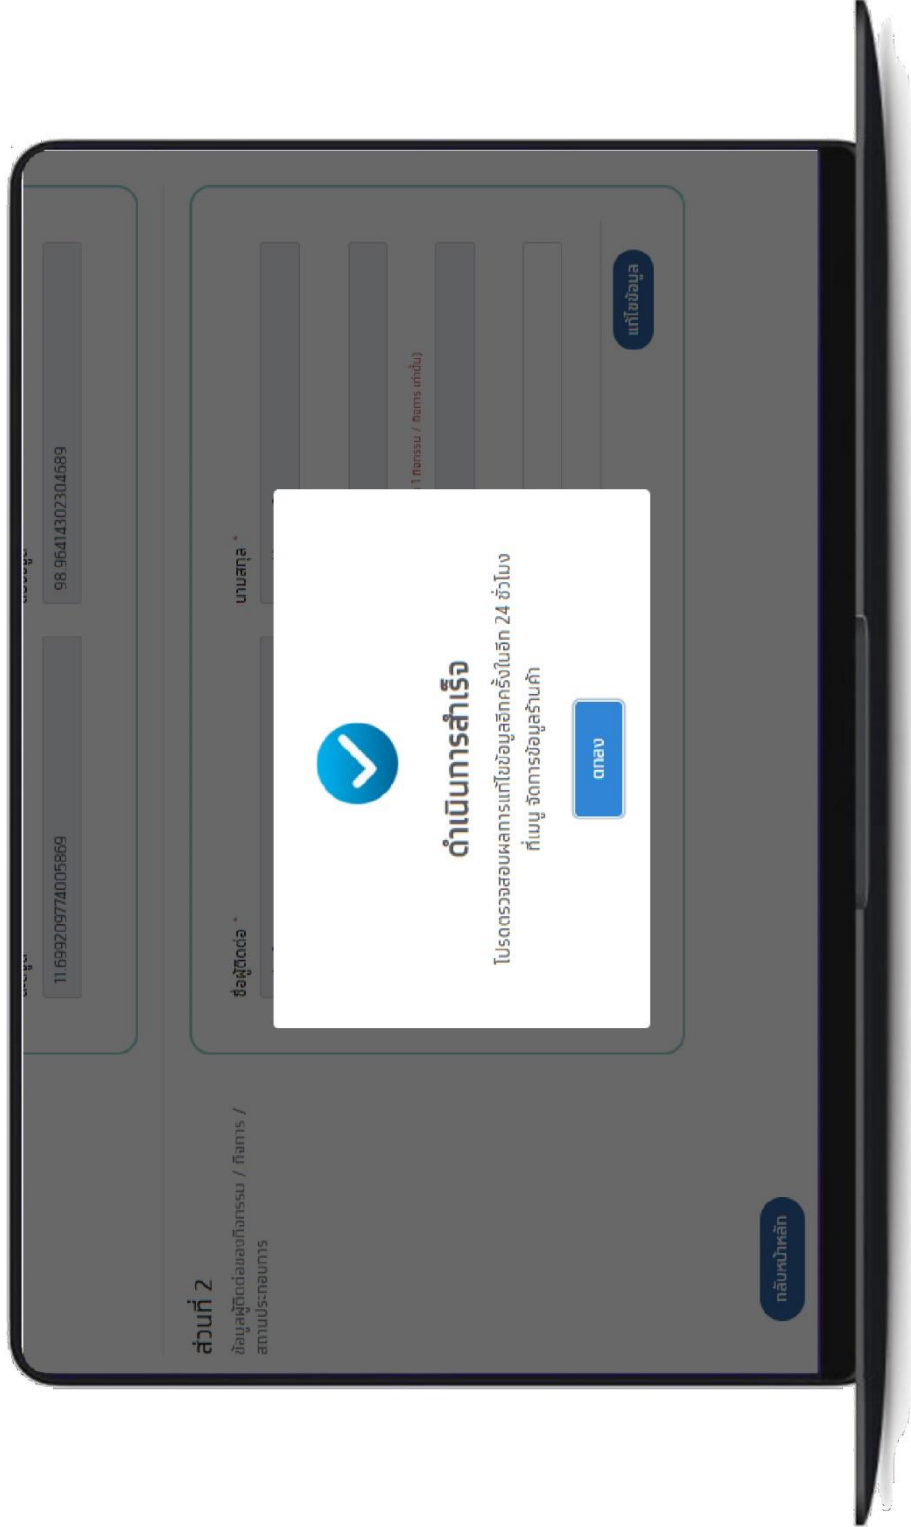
ส่วนที่ 2
ข้อมูลผู้ติดต่อของกิจกรรม / กิจการ / สถานประกอบการ

11.699209774005869

98.96414302304689

ชื่อผู้ติดต่อ *

นามสกุล *

1 กิจกรรม / กิจการ เท่านั้น)

แก้ไขข้อมูล

ดำเนินการสำเร็จ
โปรดตรวจสอบผลการแก้ไขข้อมูลอีกครั้งในอีก 24 ชั่วโมง ที่เมนู จัดการข้อมูลร้านค้า

ตกลง

กลับหน้าหลัก